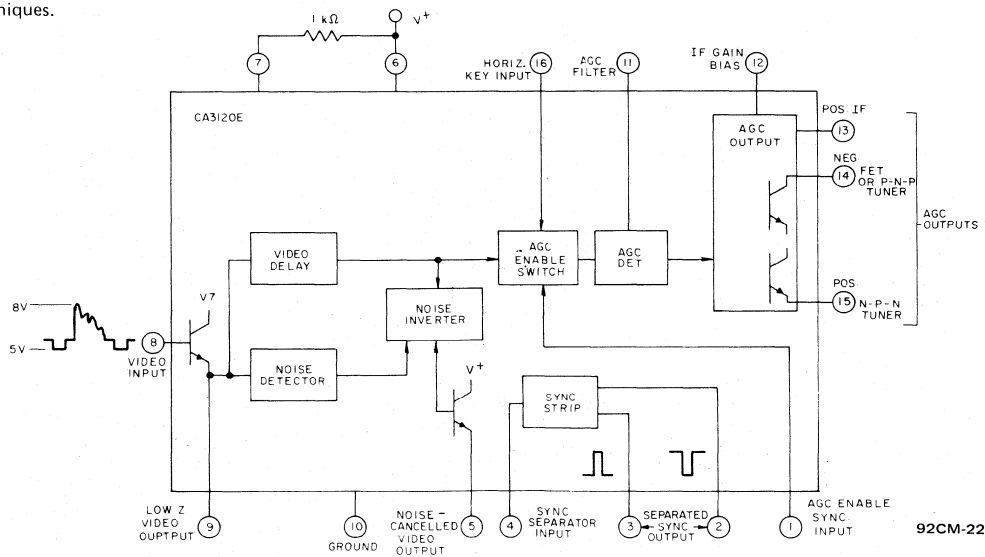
niques.

1 kΩ
V+
7
6
HORIZ. KEY INPUT 16
AGC FILTER 11
IF GAIN BIAS 12
CA3120E
AGC OUTPUT
POS IF 13
NEG 14 FET OR P-N-P TUNER
AGC OUTPUTS
VIDEO DELAY
AGC ENABLE SWITCH
AGC DET
V7
8V
5V
NOISE INVERTER
POS 15 N-P-N TUNER
8 VIDEO INPUT
NOISE DETECTOR
V+
SYNC STRIP
LOW Z VIDEO OUTPUT 9
10 GROUND
NOISE - CANCELLED VIDEO OUTPUT 5
4 SYNC SEPARATOR INPUT
3 SEPARATED SYNC OUTPUT 2
1 AGC ENABLE SYNC INPUT
92CM-22